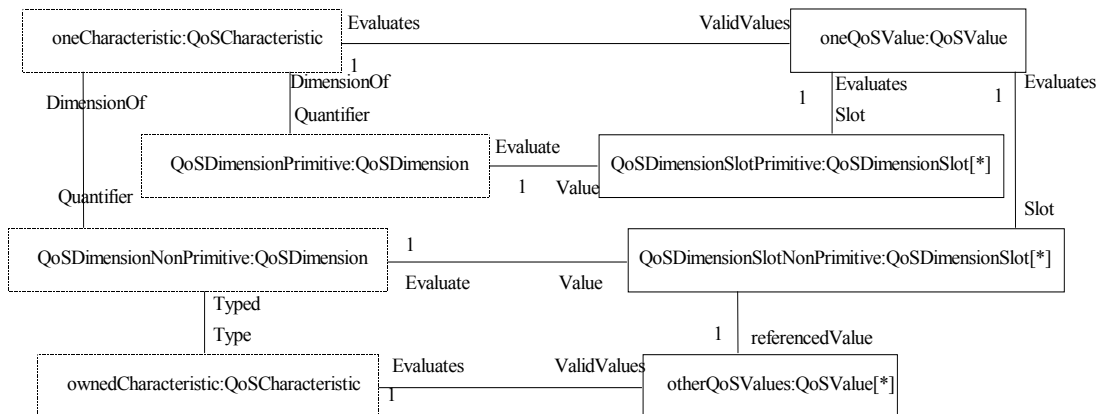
oneCharacteristic:QoSCharacteristic

Evaluates

ValidValues

oneQoSValue:QoSValue

1

DimensionOf

DimensionOf

Quantifier

Evaluates

Slot

1

1

Evaluates

QoSDimensionPrimitive:QoSDimension

Evaluate

1

Value

QoSDimensionSlotPrimitive:QoSDimensionSlot[*]

Quantifier

Slot

QoSDimensionNonPrimitive:QoSDimension

1

Evaluate

Value

QoSDimensionSlotNonPrimitive:QoSDimensionSlot[*]

Typed

Type

1

referencedValue

ownedCharacteristic:QoSCharacteristic

Evaluates

1

ValidValues

otherQoSValues:QoSValue[*]